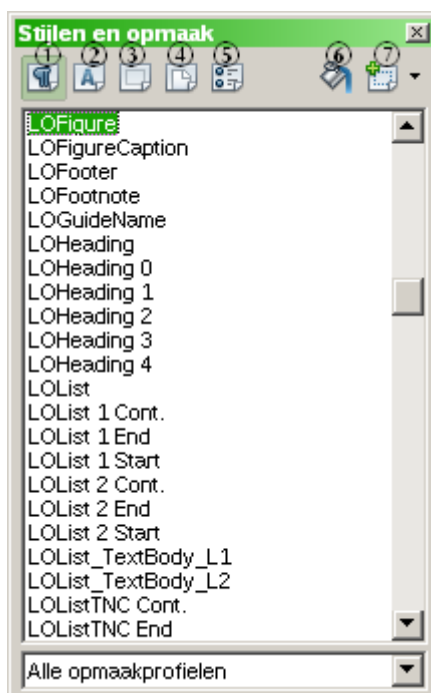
Stijlen en opmaak

1 2 3 4 5 6 7

LOFigure
LOFigureCaption
LOFooter
LOFootnote
LOGuideName
LOHeading
LOHeading 0
LOHeading 1
LOHeading 2
LOHeading 3
LOHeading 4
LOList
LOList 1 Cont.
LOList 1 End
LOList 1 Start
LOList 2 Cont.
LOList 2 End
LOList 2 Start
LOList_TextBody_L1
LOList_TextBody_L2
LOListTNC Cont.
LOListTNC End

Alle opmaakprofielen